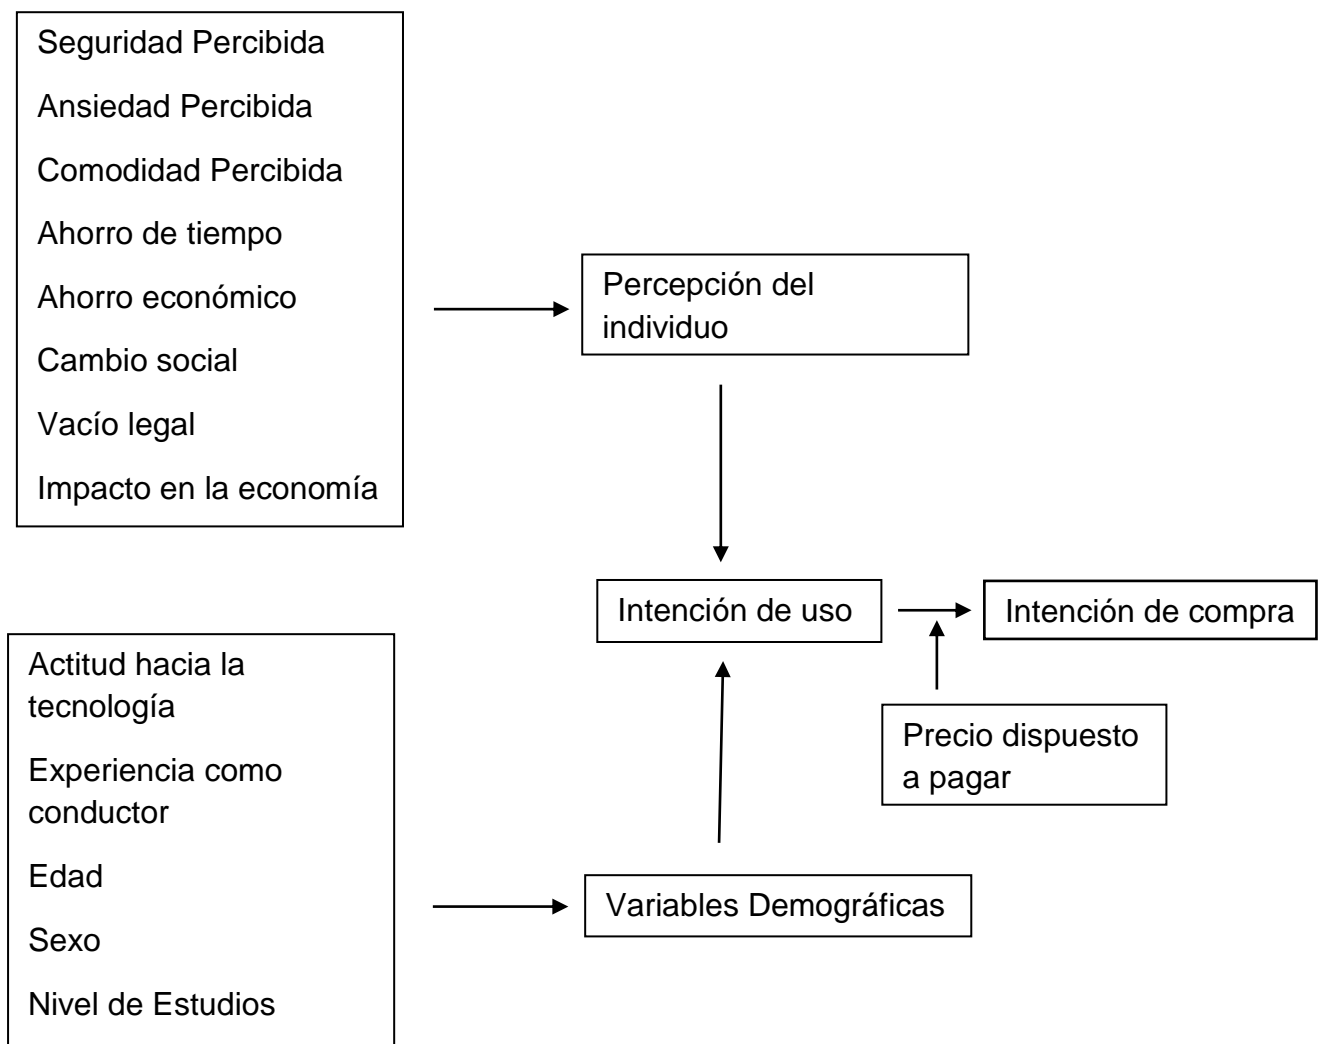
Seguridad Percibida

Ansiedad Percibida

Comodidad Percibida

Ahorro de tiempo

Ahorro económico

Cambio social

Vacío legal

Impacto en la economía

Percepción del individuo

Intención de uso

Intención de compra

Precio dispuesto a pagar

Actitud hacia la tecnología

Experiencia como conductor

Edad

Sexo

Nivel de Estudios

Variables Demográficas